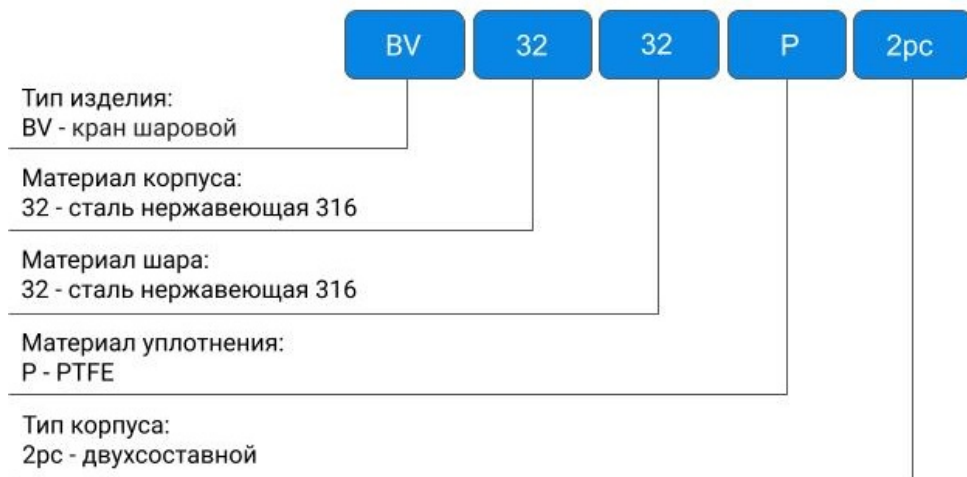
BV 32 32 P 2pc

Тип изделия:
BV - кран шаровой

Материал корпуса:
32 - сталь нержавеющая 316

Материал шара:
32 - сталь нержавеющая 316

Материал уплотнения:
P - PTFE

Тип корпуса:
2pc - двухсоставной